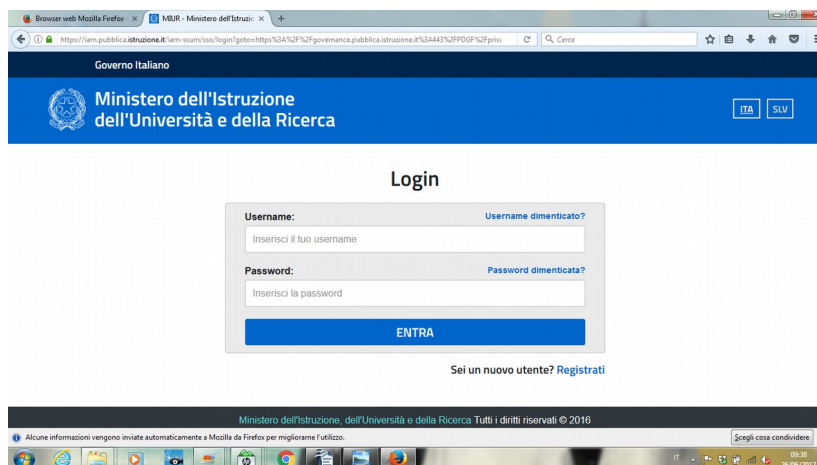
Browser web Mozilla Firefox ×
MIUR - Ministero dell'Istruzio ×
+

https://iam.pubblica.istruzione.it/iam-ssum/sso/login?goto=https%3A%2F%2Fgovernance.pubblica.istruzione.it%3A443%2FPDGF%2Fpriv
Cerca

Governo Italiano

Ministero dell'Istruzione dell'Università e della Ricerca

ITA
SLV

Login

Username:
Username dimenticato?
Inserisci il tuo username

Password:
Password dimenticata?
Inserisci la password

ENTRA

Sei un nuovo utente? Registrati

Ministero dell'Istruzione, dell'Università e della Ricerca Tutti i diritti riservati © 2016

Alcune informazioni vengono inviate automaticamente a Mozilla da Firefox per migliorarne l'utilizzo.
Scegli cosa condividere

IT
09:38
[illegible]